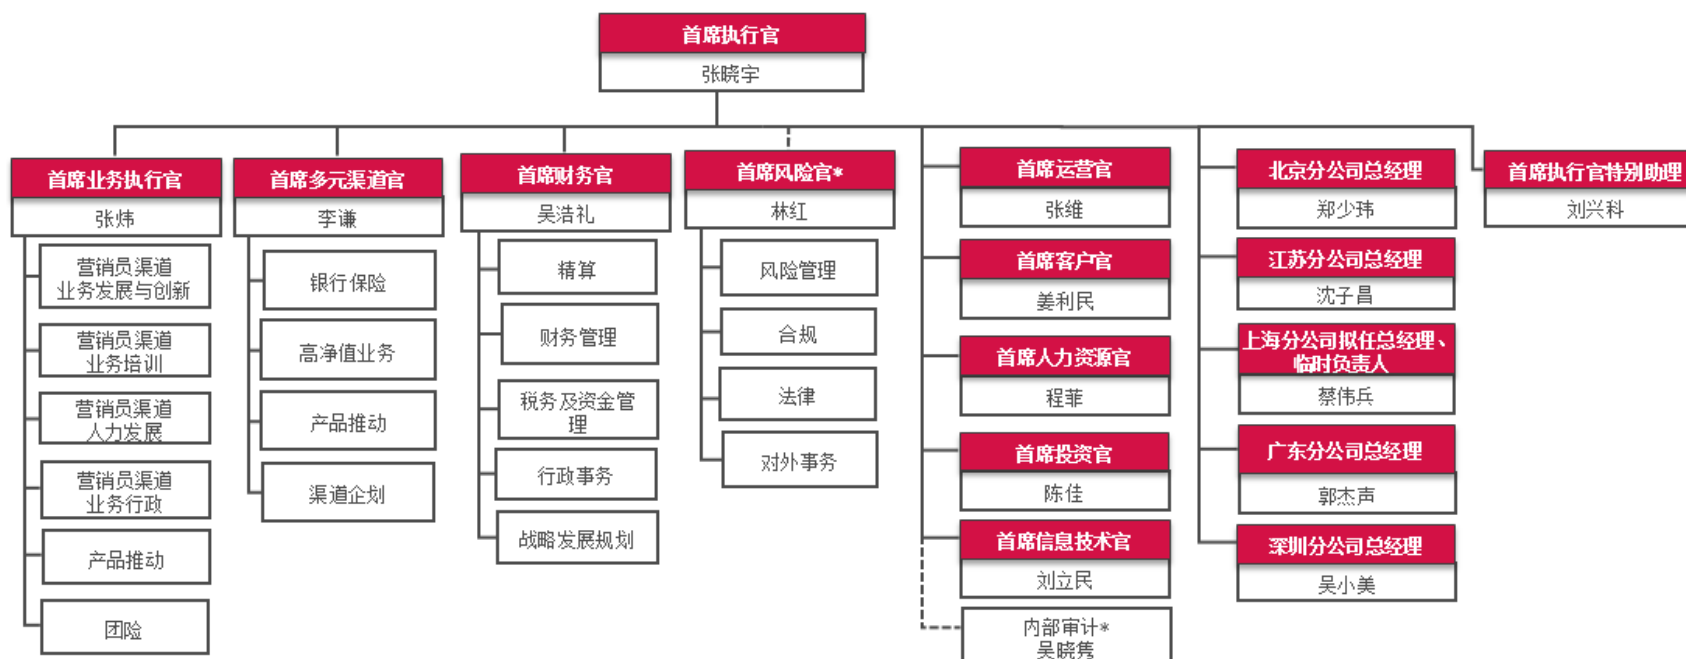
首席执行官
张晓宇

首席业务执行官
张炜

营销员渠道业务发展与创新

营销员渠道业务培训

营销员渠道人力发展

营销员渠道业务行政

产品推动

团险

首席多元渠道官
李谦

银行保险

高净值业务

产品推动

渠道企划

首席财务官
吴浩礼

精算

财务管理

税务及资金管理

行政事务

战略发展规划

首席风险官*
林红

风险管理

合规

法律

对外事务

首席运营官
张维

首席客户官
姜利民

首席人力资源官
程菲

首席投资官
陈佳

首席信息技术官
刘立民

内部审计*
吴晓隽

北京分公司总经理
郑少玮

江苏分公司总经理
沈子昌

上海分公司拟任总经理、临时负责人
蔡伟兵

广东分公司总经理
郭杰声

深圳分公司总经理
吴小美

首席执行官特别助理
刘兴科